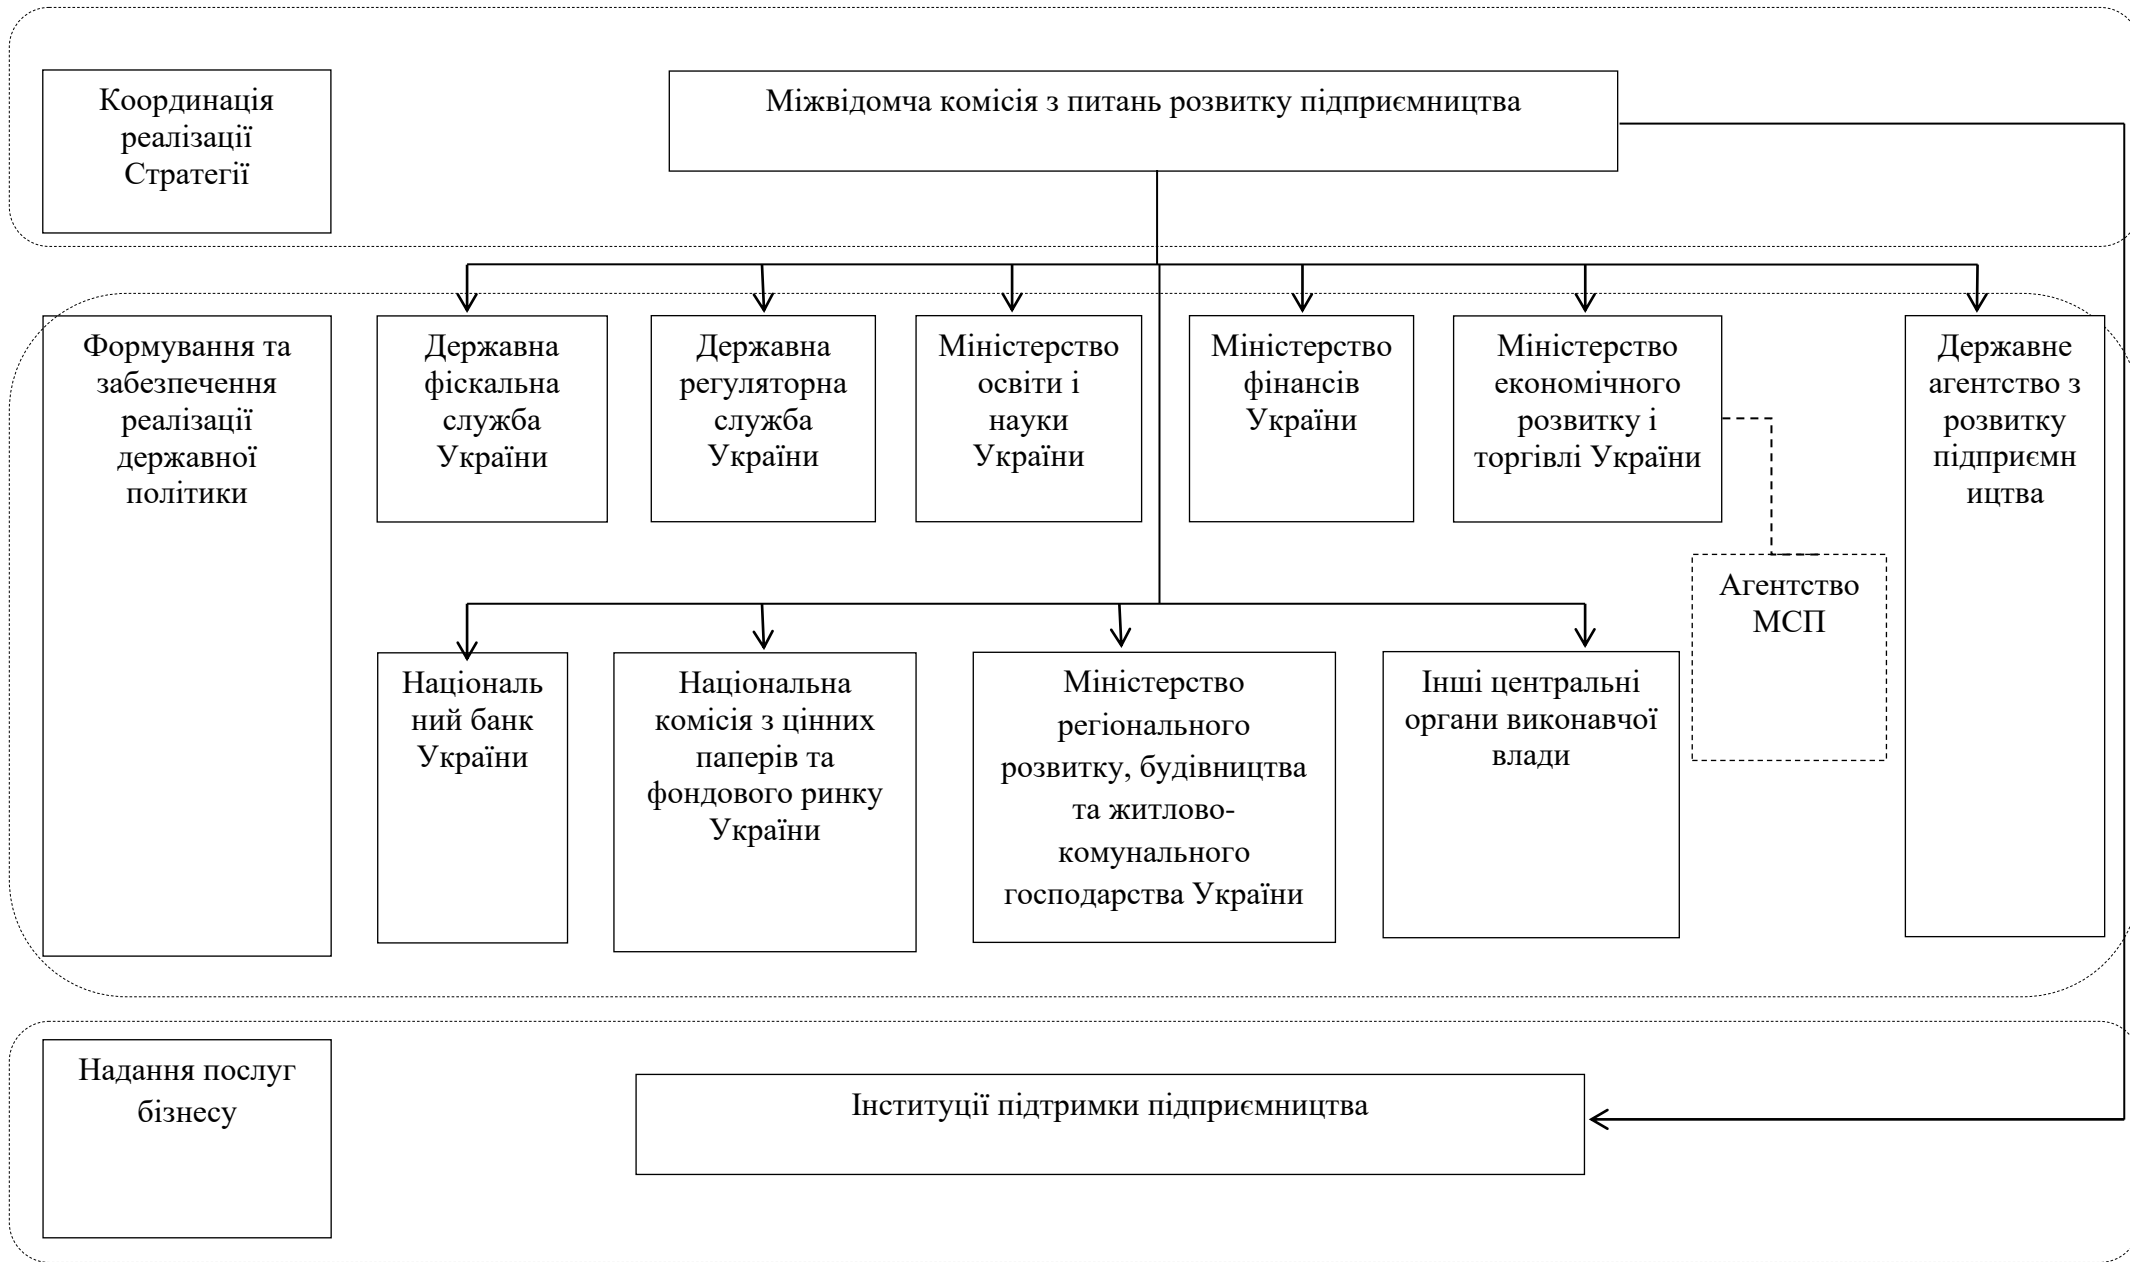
Координація реалізації Стратегії

Міжвідомча комісія з питань розвитку підприємництва

Формування та забезпечення реалізації державної політики

Державна фіскальна служба України

Державна регуляторна служба України

Міністерство освіти і науки України

Міністерство фінансів України

Міністерство економічного розвитку і торгівлі України

Державне агентство з розвитку підприємництва

Агентство МСП

Національний банк України

Національна комісія з цінних паперів та фондового ринку України

Міністерство регіонального розвитку, будівництва та житлово-комунального господарства України

Інші центральні органи виконавчої влади

Надання послуг бізнесу

Інституції підтримки підприємництва